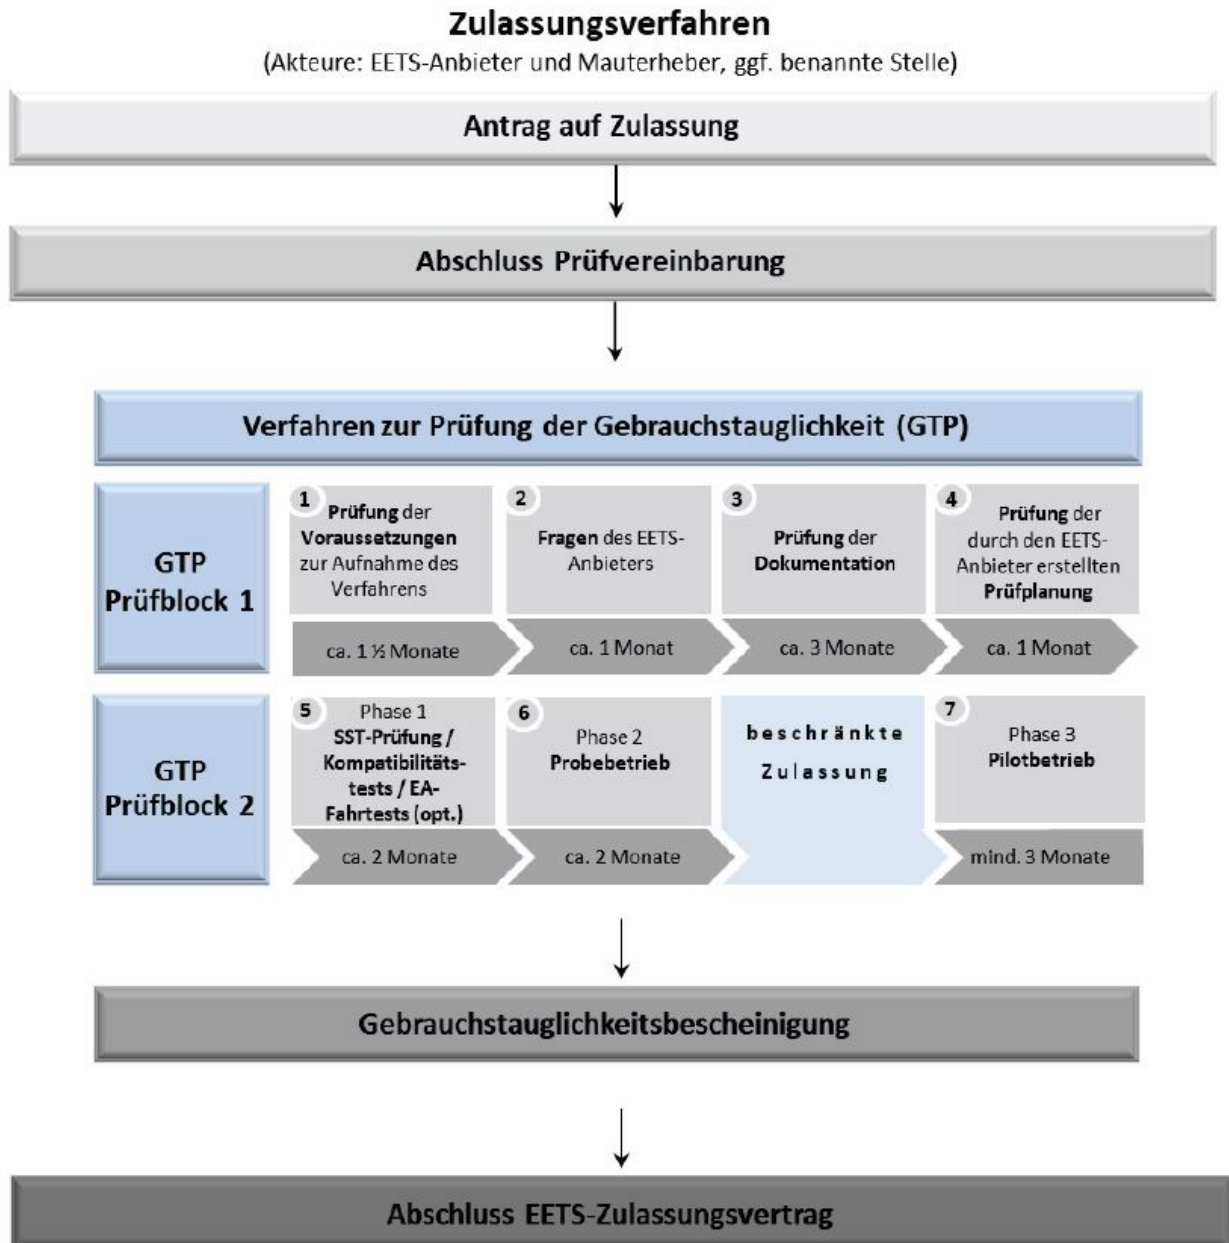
Zulassungsverfahren
(Akteure: EETS-Anbieter und Mauterheber, ggf. benannte Stelle)

Antrag auf Zulassung

Abschluss Prüfvereinbarung

Verfahren zur Prüfung der Gebrauchstauglichkeit (GTP)

GTP Prüfblock 1

1 Prüfung der Voraussetzungen zur Aufnahme des Verfahrens

ca. 1 ½ Monate

2 Fragen des EETS-Anbieters

ca. 1 Monat

3 Prüfung der Dokumentation

ca. 3 Monate

4 Prüfung der durch den EETS-Anbieter erstellten Prüfplanung

ca. 1 Monat

GTP Prüfblock 2

5 Phase 1 SST-Prüfung / Kompatibilitätstests / EA-Fahrtests (opt.)

ca. 2 Monate

6 Phase 2 Probebetrieb

ca. 2 Monate

beschränkte Zulassung

7 Phase 3 Pilotbetrieb

mind. 3 Monate

Gebrauchstauglichkeitsbescheinigung

Abschluss EETS-Zulassungsvertrag